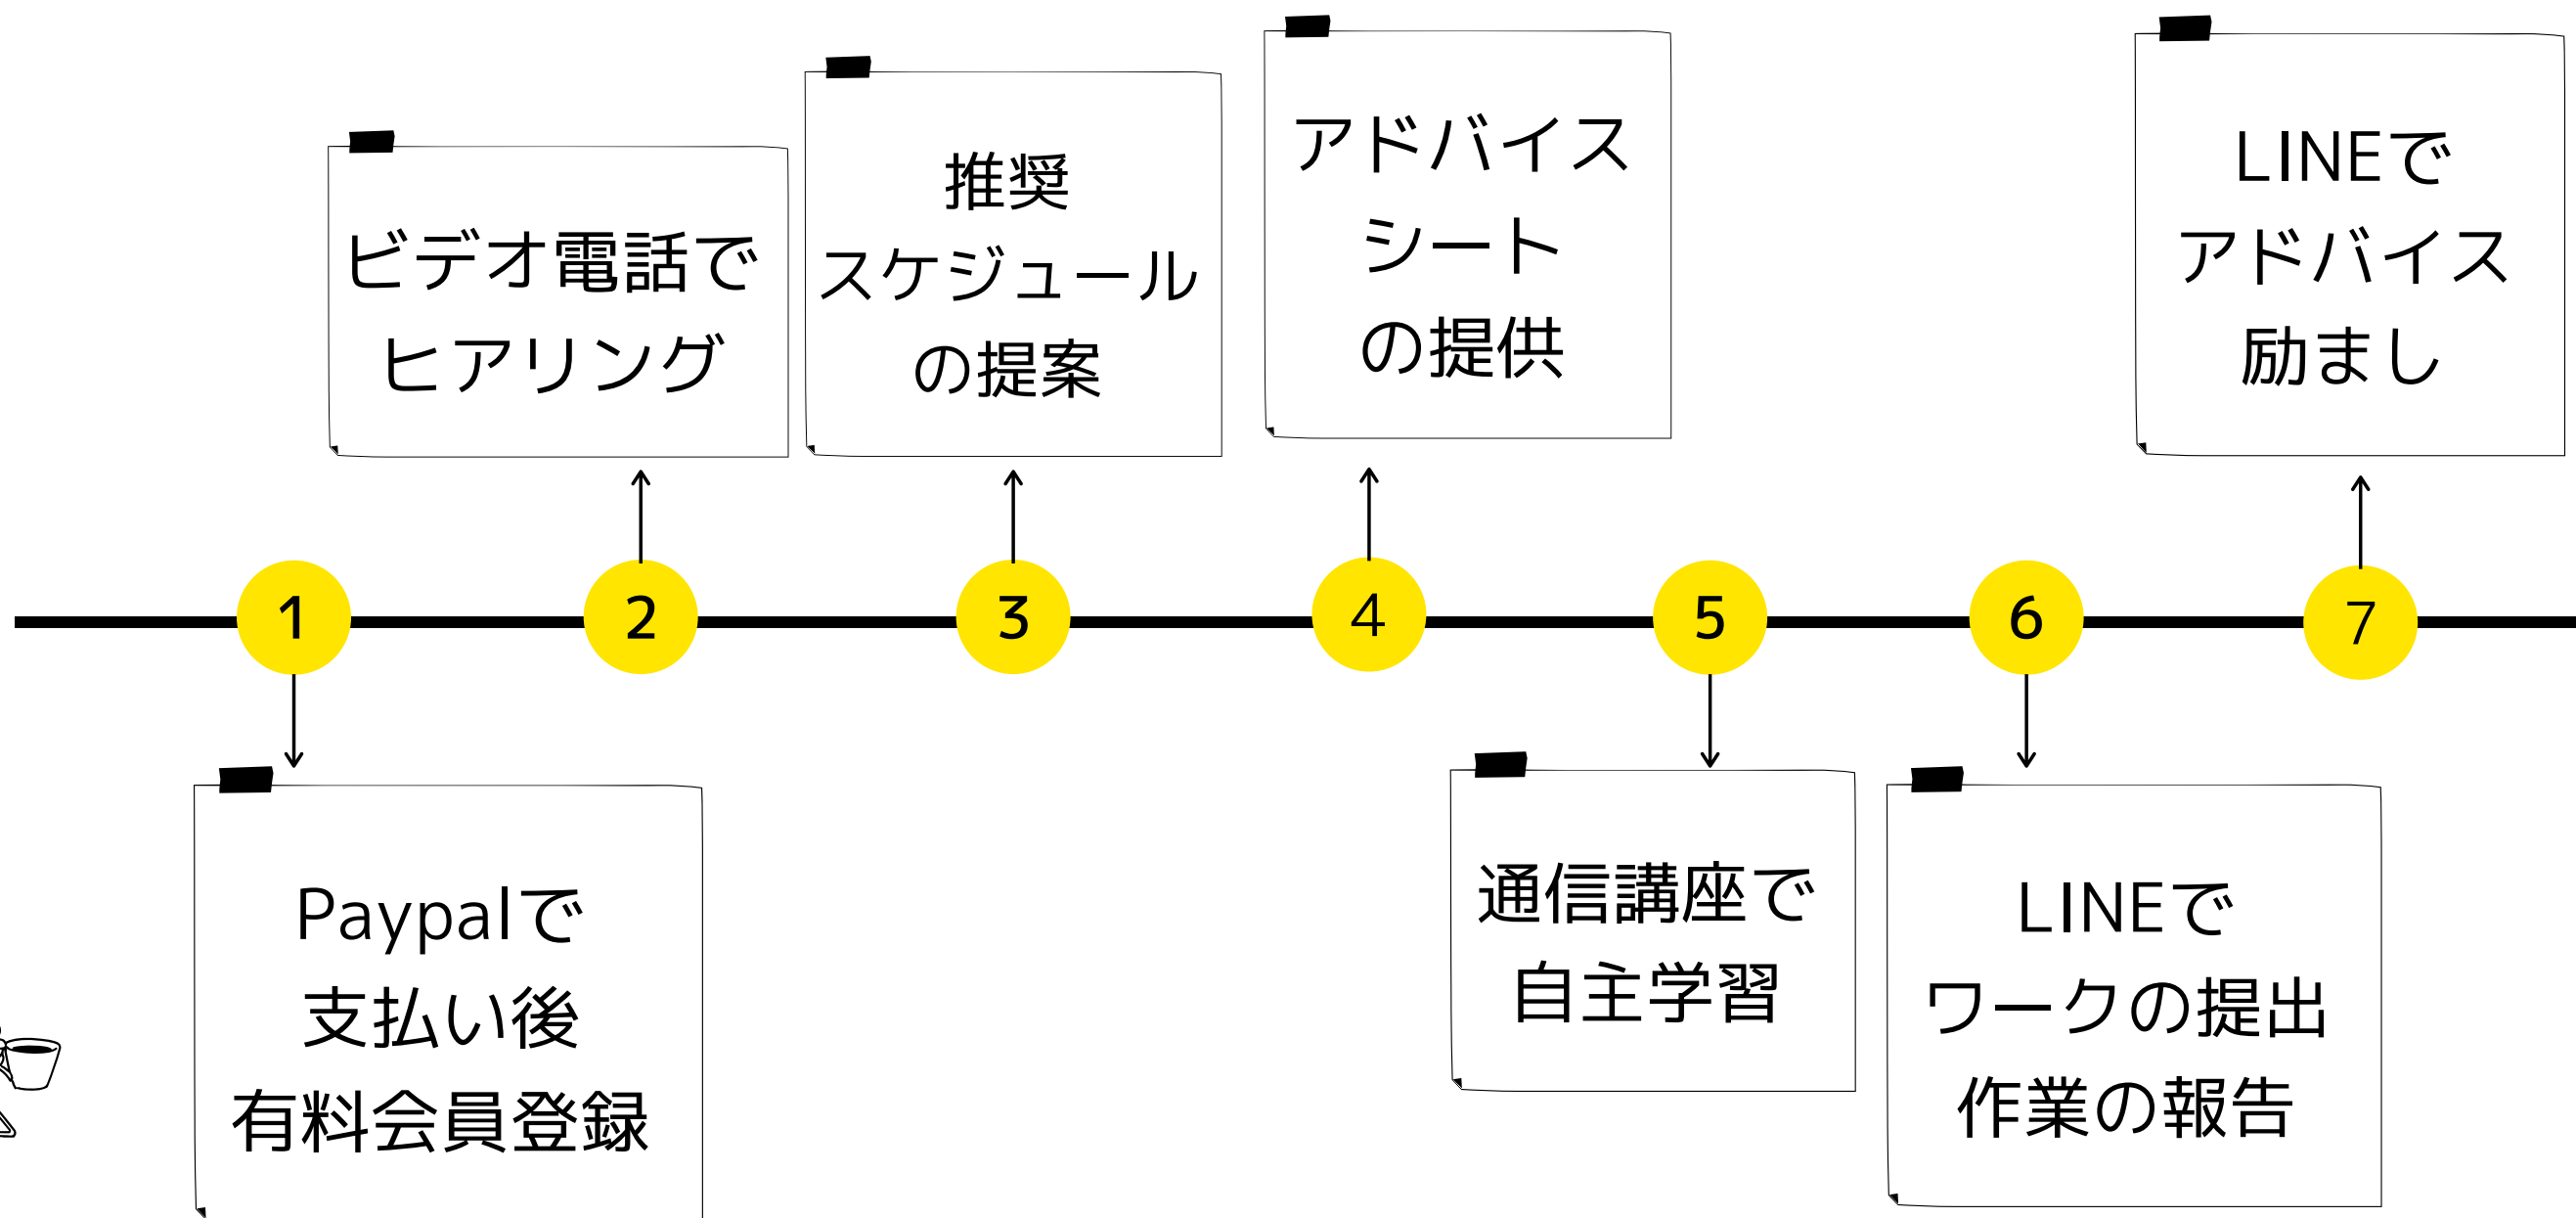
1
Paypalで
支払い後
有料会員登録

2
ビデオ電話で
ヒアリング

3
推奨
スケジュール
の提案

4
アドバイス
シート
の提供

5
通信講座で
自主学習

6
LINEで
ワークの提出
作業の報告

7
LINEで
アドバイス
励まし